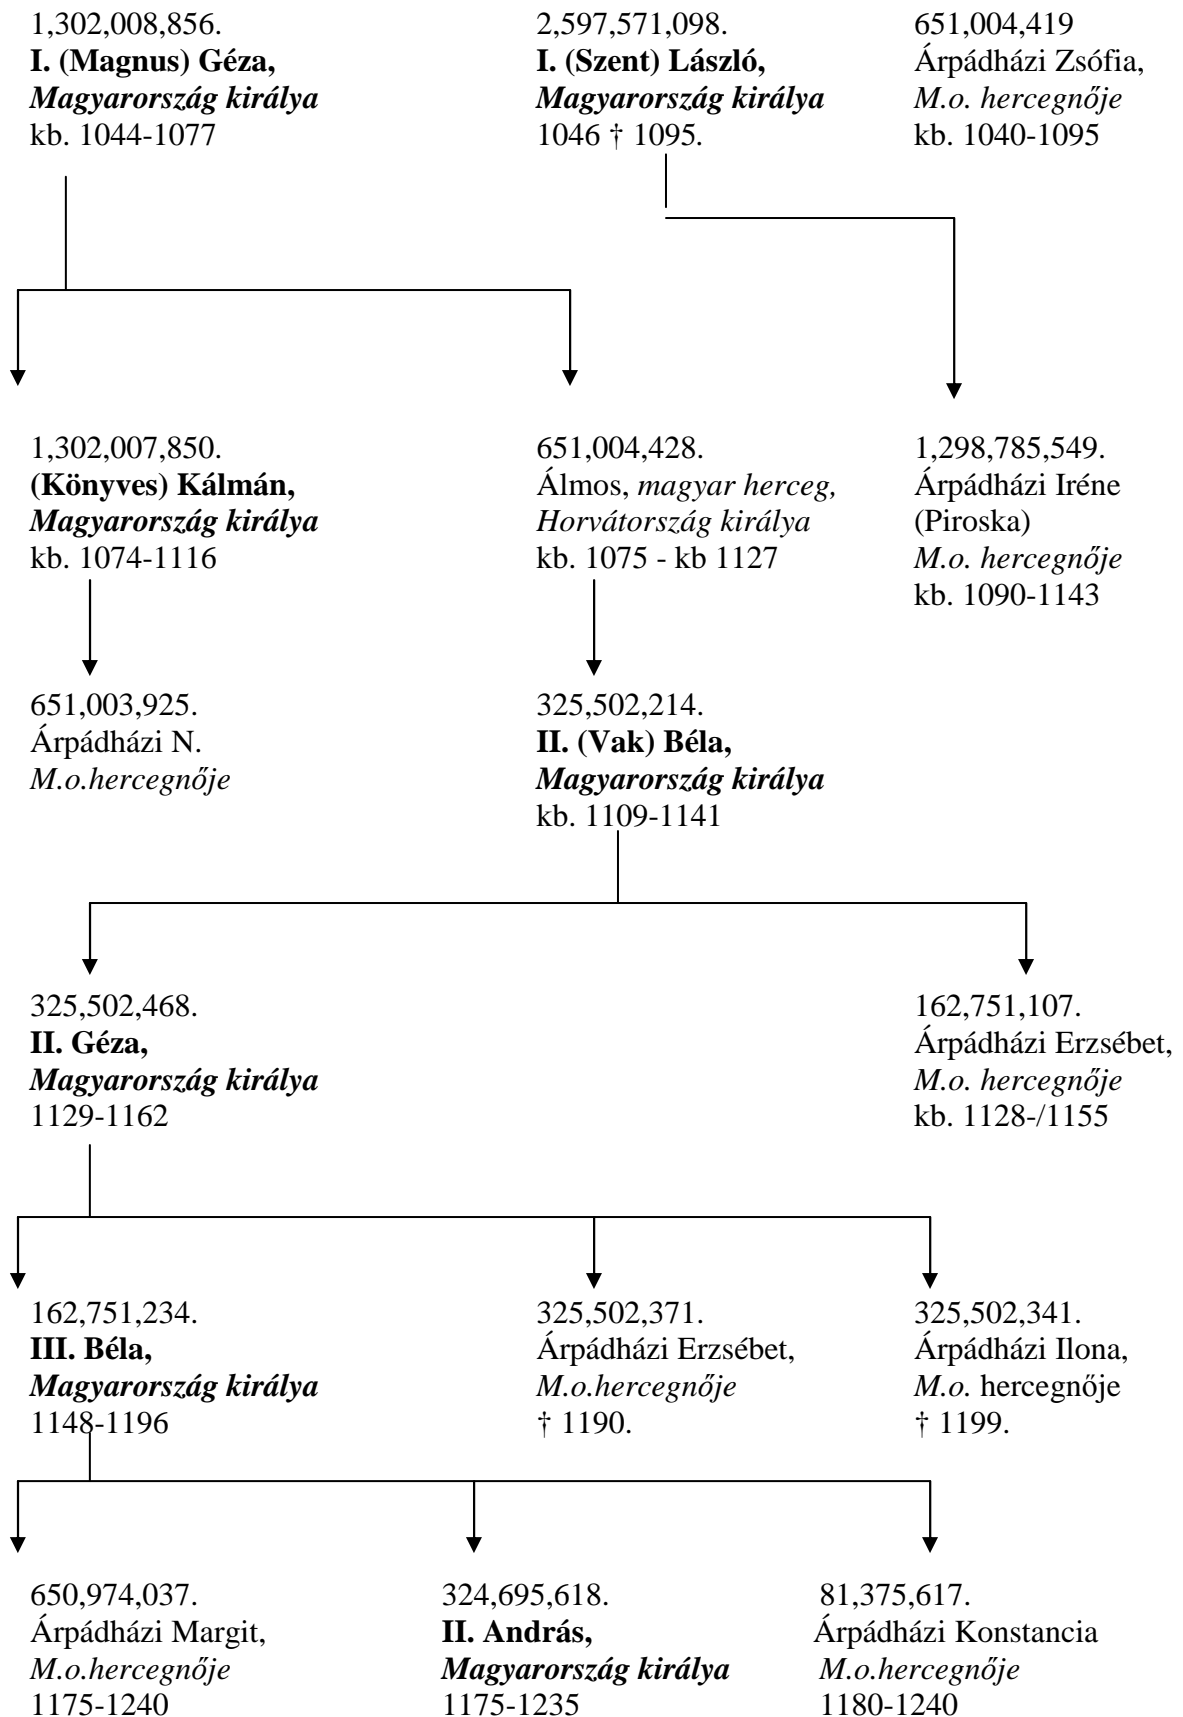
1,302,008,856.
**I. (Magnus) Géza,**
***Magyarország királya***
kb. 1044-1077

2,597,571,098.
**I. (Szent) László,**
***Magyarország királya***
1046 † 1095.

651,004,419
Árpádházi Zsófia,
*M.o. hercegnője*
kb. 1040-1095

1,302,007,850.
**(Könyves) Kálmán,**
***Magyarország királya***
kb. 1074-1116

651,004,428.
Álmos, *magyar herceg, Horvátország királya*
kb. 1075 - kb 1127

1,298,785,549.
Árpádházi Iréne (Piroska)
*M.o. hercegnője*
kb. 1090-1143

651,003,925.
Árpádházi N.
*M.o.hercegnője*

325,502,214.
**II. (Vak) Béla,**
***Magyarország királya***
kb. 1109-1141

325,502,468.
**II. Géza,**
***Magyarország királya***
1129-1162

162,751,107.
Árpádházi Erzsébet,
*M.o. hercegnője*
kb. 1128-/1155

162,751,234.
**III. Béla,**
***Magyarország királya***
1148-1196

325,502,371.
Árpádházi Erzsébet,
*M.o.hercegnője*
† 1190.

325,502,341.
Árpádházi Ilona,
*M.o.* hercegnője
† 1199.

650,974,037.
Árpádházi Margit,
*M.o.hercegnője*
1175-1240

324,695,618.
**II. András,**
***Magyarország királya***
1175-1235

81,375,617.
Árpádházi Konstancia
*M.o.hercegnője*
1180-1240